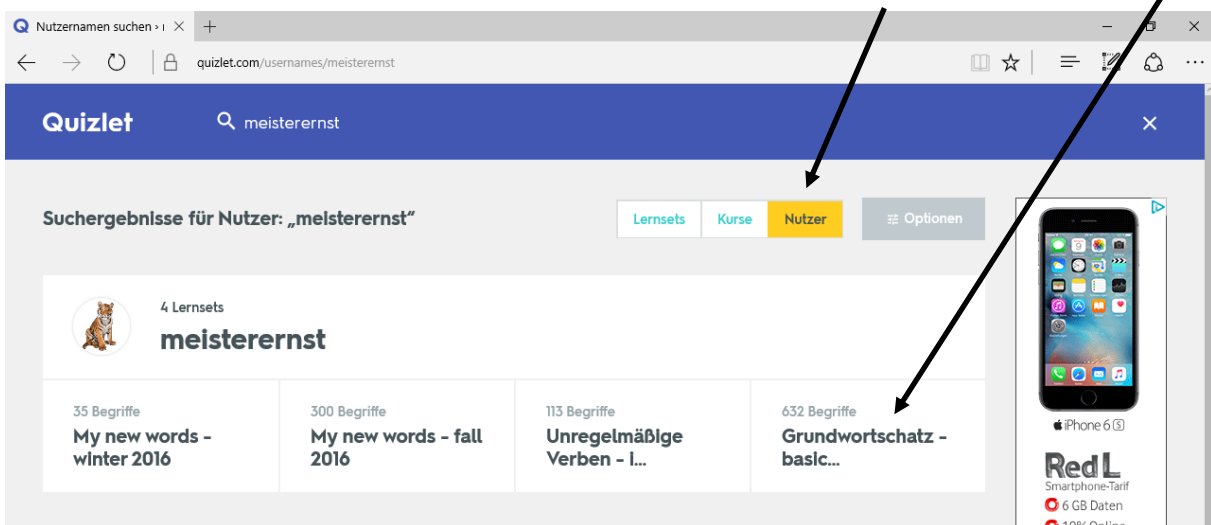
Nutzernamen suchen › | ×
+
quizlet.com/usernames/meisterernst
Quizlet
meisterernst
×
Suchergebnisse für Nutzer: „meisterernst"
Lernsets
Kurse
Nutzer
Optionen
4 Lernsets
meisterernst
35 Begriffe
My new words - winter 2016
300 Begriffe
My new words - fall 2016
113 Begriffe
Unregelmäßige Verben - i...
632 Begriffe
Grundwortschatz - basic...
iPhone 6 S
Red L
Smartphone-Tarif
6 GB Daten
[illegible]